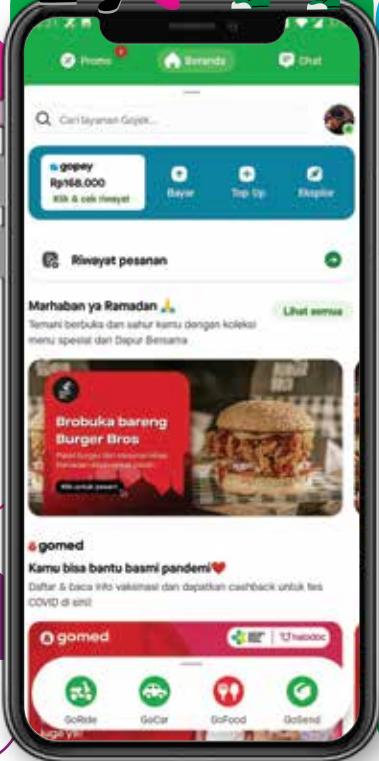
Promo

Beranda

Chat

Cari layanan Gojek...

gopay
Rp168.000
Klik & cek riwayat

Bayar

Top Up

Eksplor

Riwayat pesanan

Marhaban ya Ramadan 🙏

Lihat semua

Temani berbuka dan sahur kamu dengan koleksi menu spesial dari Dapur Bersama

Brobuka bareng Burger Bros

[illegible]

Klik untuk pesan!

gomed

Kamu bisa bantu basmi pandemi❤️

Daftar & baca info vaksinasi dan dapatkan cashback untuk tes COVID di sini!

gomed

halodoc

GoRide

GoCar

GoFood

GoSend